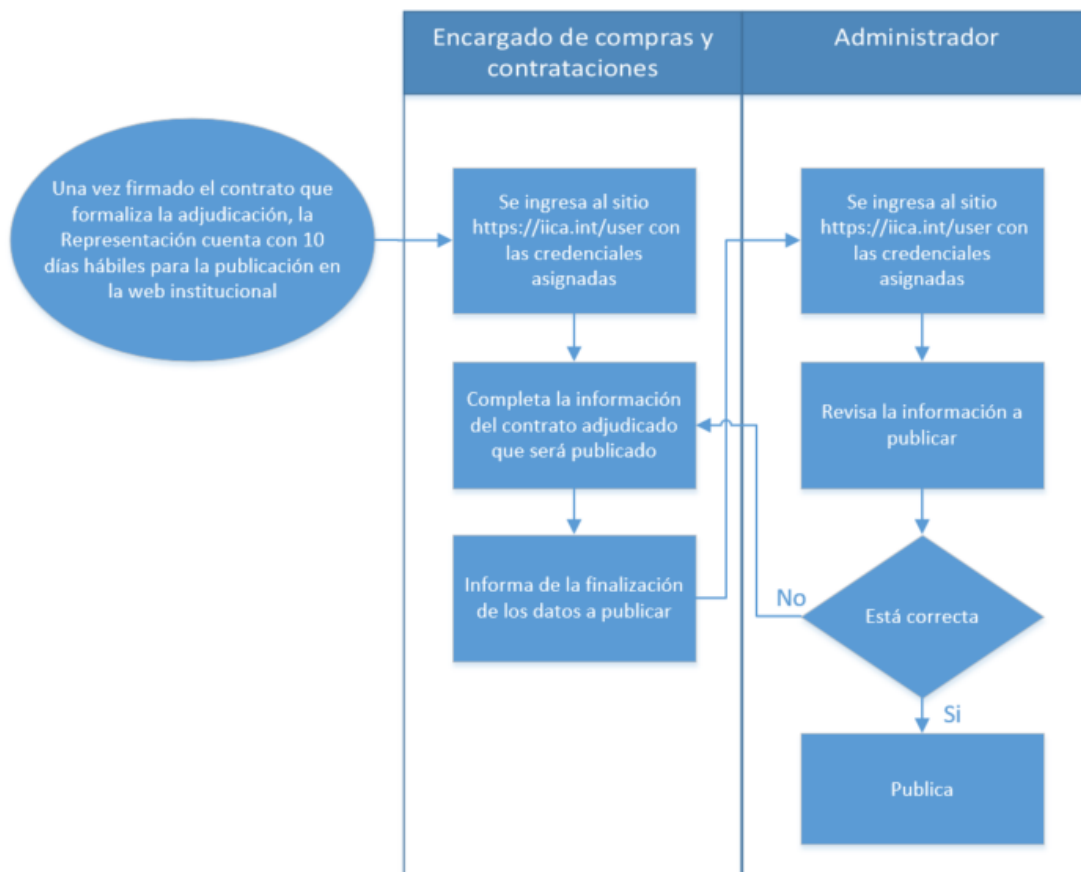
Encargado de compras y contrataciones

Administrador

Una vez firmado el contrato que formaliza la adjudicación, la Representación cuenta con 10 días hábiles para la publicación en la web institucional

Se ingresa al sitio https://iica.int/user con las credenciales asignadas

Completa la información del contrato adjudicado que será publicado

Informa de la finalización de los datos a publicar

Se ingresa al sitio https://iica.int/user con las credenciales asignadas

Revisa la información a publicar

Está correcta

No

Si

Publica